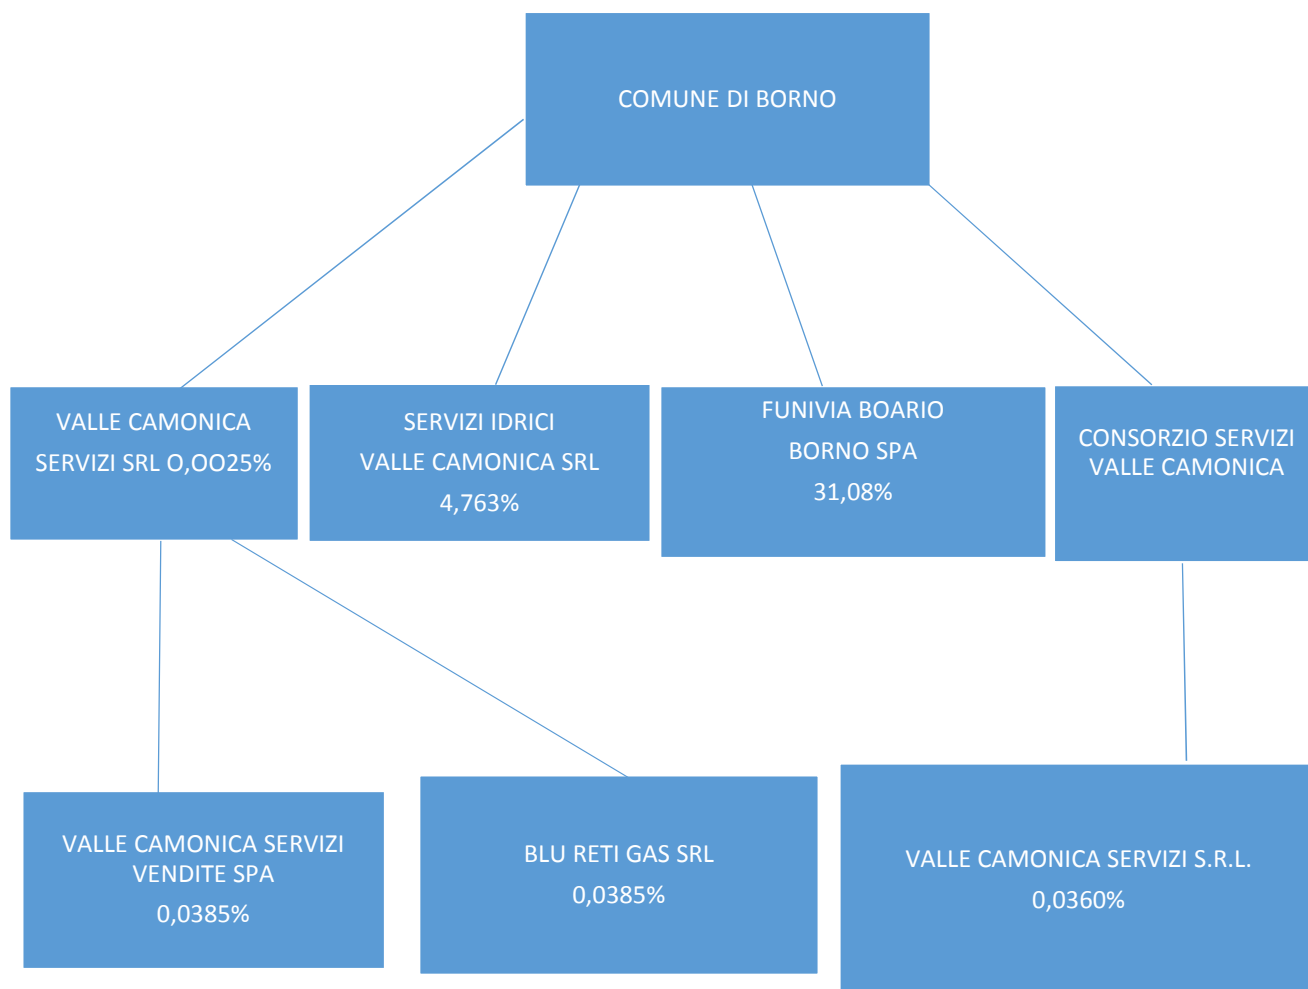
COMUNE DI BORNO

VALLE CAMONICA SERVIZI SRL O,OO25%

SERVIZI IDRICI VALLE CAMONICA SRL 4,763%

FUNIVIA BOARIO BORNO SPA 31,08%

CONSORZIO SERVIZI VALLE CAMONICA

VALLE CAMONICA SERVIZI VENDITE SPA 0,0385%

BLU RETI GAS SRL 0,0385%

VALLE CAMONICA SERVIZI S.R.L. 0,0360%